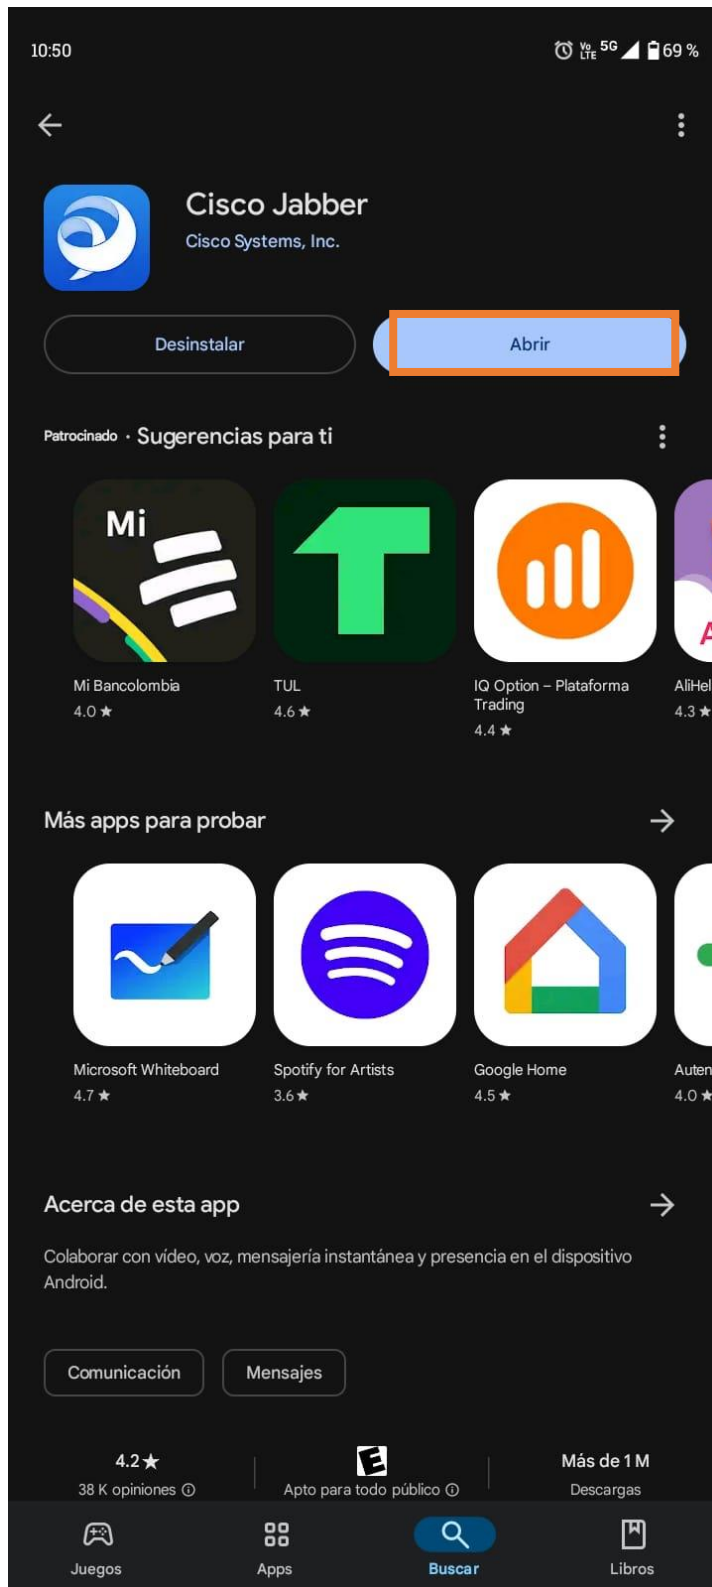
10:50

Vo LTE 5G 69 %

Cisco Jabber
Cisco Systems, Inc.

Desinstalar
Abrir

Patrocinado · Sugerencias para ti

Mi

Mi Bancolombia
4.0 ★

TUL
4.6 ★

IQ Option – Plataforma Trading
4.4 ★

AliHel
4.3 ★

Más apps para probar

Microsoft Whiteboard
4.7 ★

Spotify for Artists
3.6 ★

Google Home
4.5 ★

Auten
4.0 ★

Acerca de esta app

Colaborar con vídeo, voz, mensajería instantánea y presencia en el dispositivo Android.

Comunicación
Mensajes

4.2 ★
38 K opiniones ⓘ

E
Apto para todo público ⓘ

Más de 1 M
Descargas

Juegos
Apps
Buscar
Libros